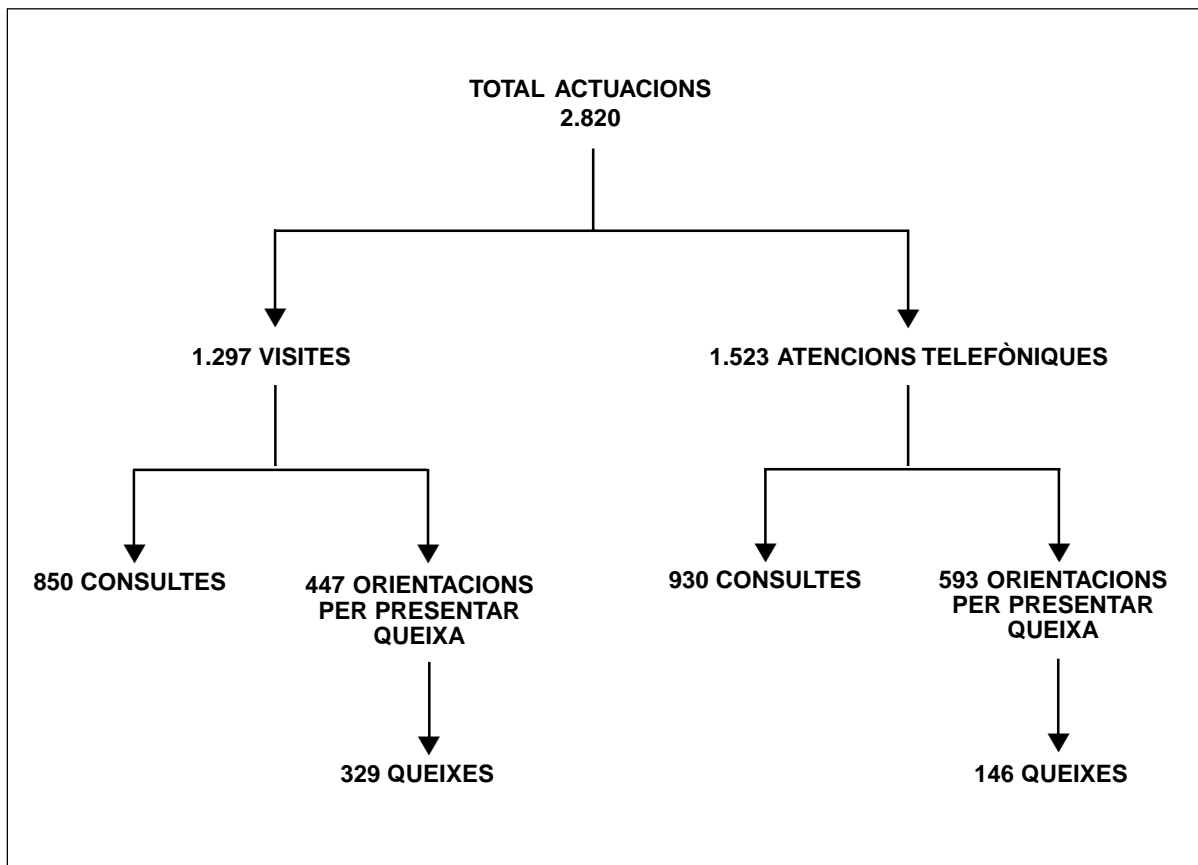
TOTAL ACTUACIONS
2.820

1.297 VISITES

1.523 ATENCIONS TELEFÒNIQUES

850 CONSULTES

447 ORIENTACIONS PER PRESENTAR QUEIXA

329 QUEIXES

930 CONSULTES

593 ORIENTACIONS PER PRESENTAR QUEIXA

146 QUEIXES